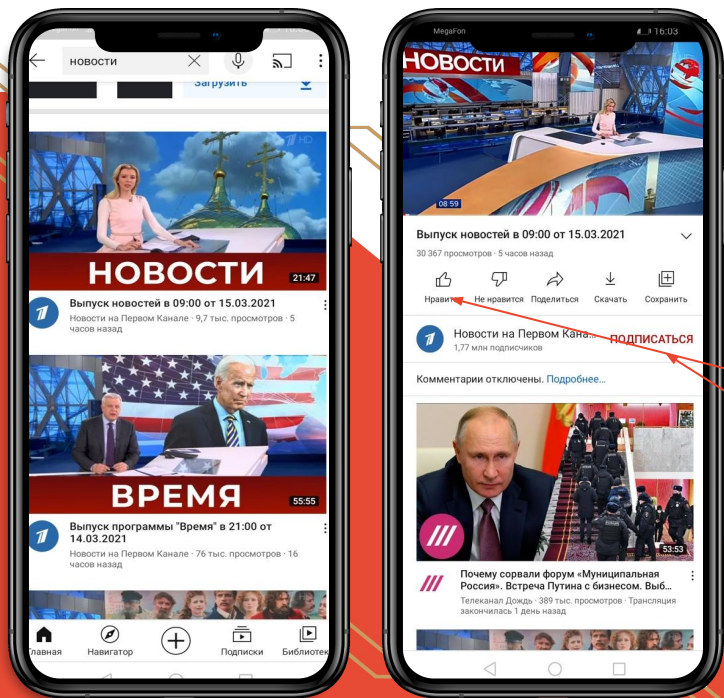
новости

Загрузить

НОВОСТИ

21:47

Выпуск новостей в 09:00 от 15.03.2021

Новости на Первом Канале · 9,7 тыс. просмотров · 5 часов назад

ВРЕМЯ

55:55

Выпуск программы "Время" в 21:00 от 14.03.2021

Новости на Первом Канале · 76 тыс. просмотров · 16 часов назад

Главная

Навигатор

Подписки

Библиотека

MegaFon

16:03

НОВОСТИ

08:59

Выпуск новостей в 09:00 от 15.03.2021

30 367 просмотров · 5 часов назад

Нравится

Не нравится

Поделиться

Скачать

Сохранить

Новости на Первом Кана...

1,77 млн подписчиков

ПОДПИСАТЬСЯ

Комментарии отключены. Подробнее...

53:53

Почему сорвали форум «Муниципальная Россия». Встреча Путина с бизнесом. Выб...

Телеканал Дождь · 389 тыс. просмотров · Трансляция закончилась 1 день назад